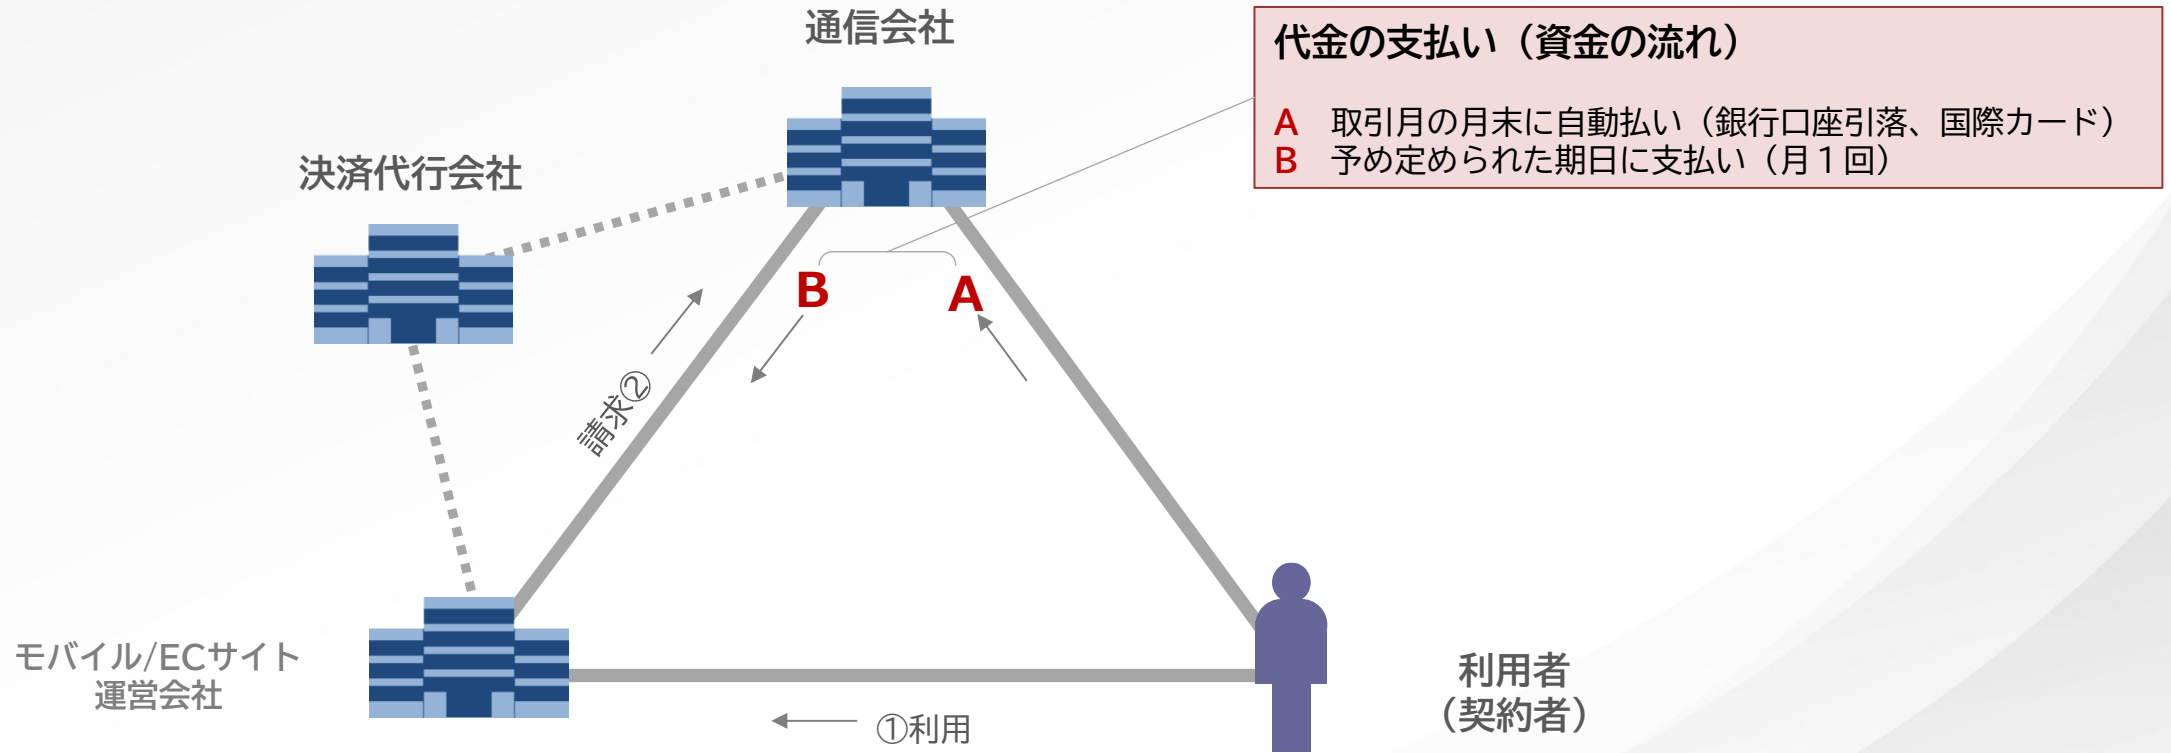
通信会社

代金の支払い（資金の流れ）

A　取引月の月末に自動払い（銀行口座引落、国際カード）
B　予め定められた期日に支払い（月１回）

決済代行会社

B

A

請求②

モバイル/ECサイト
運営会社

①利用

利用者
（契約者）